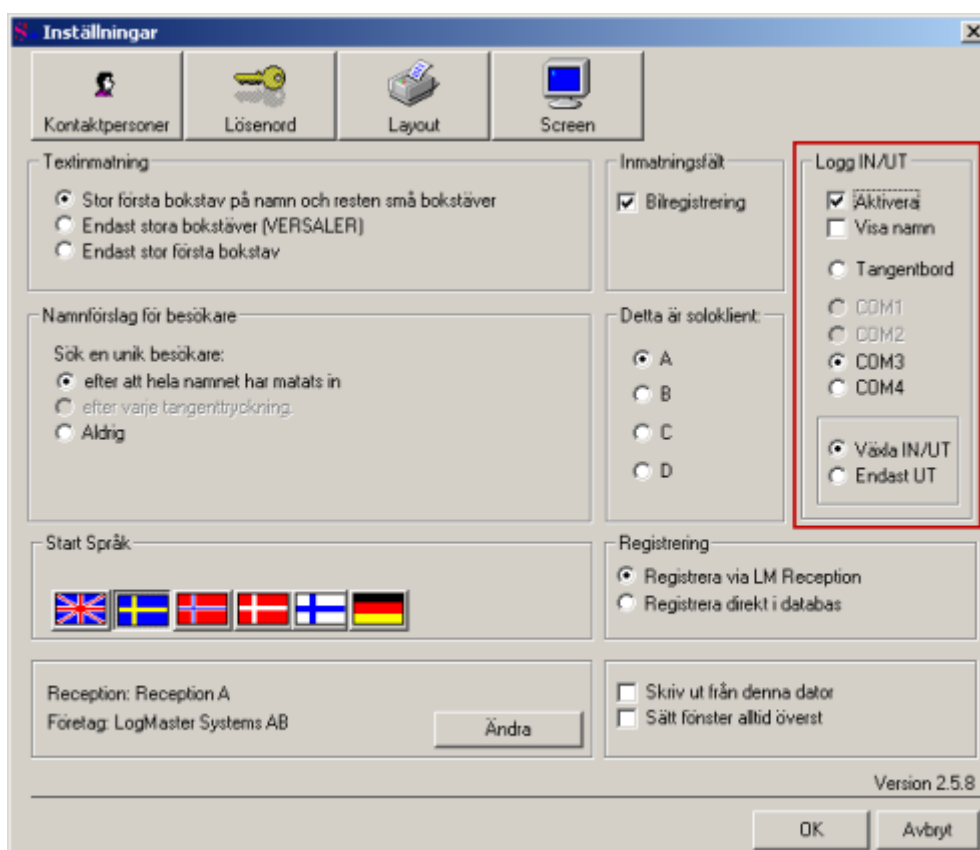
S Inställningar

Kontaktpersoner
Lösenord
Layout
Screen

Textinmatning
Stor första bokstav på namn och resten små bokstäver
Endast stora bokstäver (VERSALER)
Endast stor första bokstav

Inmatningsfält
Bilregistrering

Logg IN/UT
Aktivera
Visa namn
Tangentbord
COM1
COM2
COM3
COM4
Växla IN/UT
Endast UT

Namnförslag för besökare
Sök en unik besökare:
efter att hela namnet har matats in
efter varje tangenttryckning.
Aldrig

Detta är soloklient:
A
B
C
D

Start Språk

Registrering
Registrera via LM Reception
Registrera direkt i databas

Reception: Reception A
Företag: LogMaster Systems AB
Ändra

Skriv ut från denna dator
Sätt fönster alltid överst

Version 2.5.8

OK
Avbryt